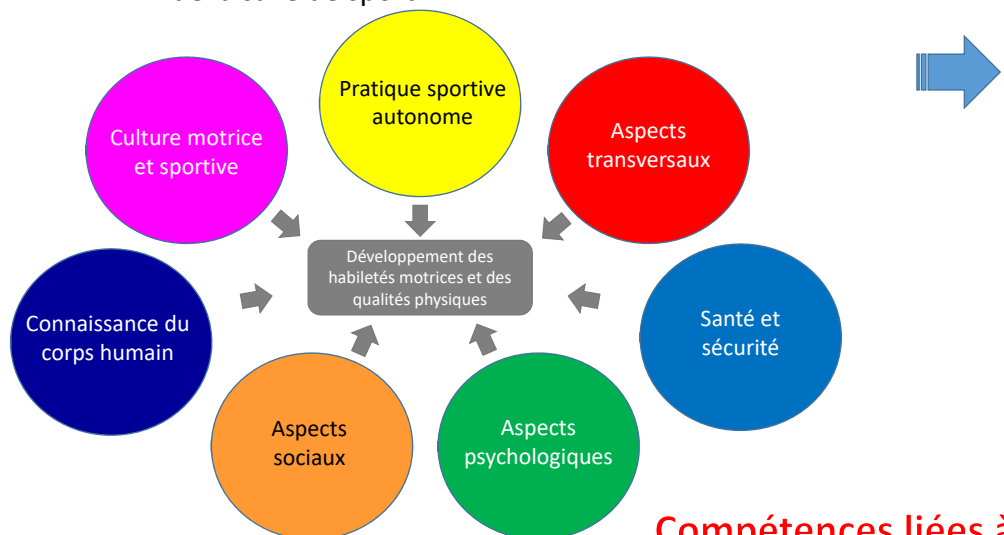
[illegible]

Pratique sportive autonome

Culture motrice et sportive

Aspects transversaux

Développement des habiletés motrices et des qualités physiques

Connaissance du corps humain

Santé et sécurité

Aspects sociaux

Aspects psychologiques

Compétences liées à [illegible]